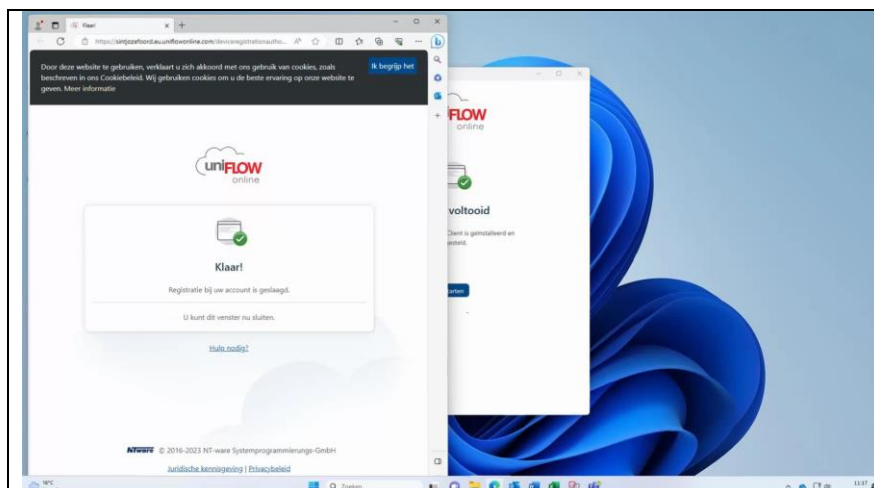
Klaar!
https://sintjozefoord.eu.uniflowonline.com/deviceregistrationautho...

Door deze website te gebruiken, verklaart u zich akkoord met ons gebruik van cookies, zoals beschreven in ons Cookiebeleid. Wij gebruiken cookies om u de beste ervaring op onze website te geven. Meer informatie

Ik begrijp het

uniFLOW online

Klaar!

Registratie bij uw account is geslaagd.

U kunt dit venster nu sluiten.

Hulp nodig?

NTware © 2016-2023 NT-ware Systemprogrammierungs-GmbH

Juridische kennisgeving | Privacybeleid

FLOW online

voltooid

Client is geïnstalleerd en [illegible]steld.

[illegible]arten

18°C

Zoeken

13:37